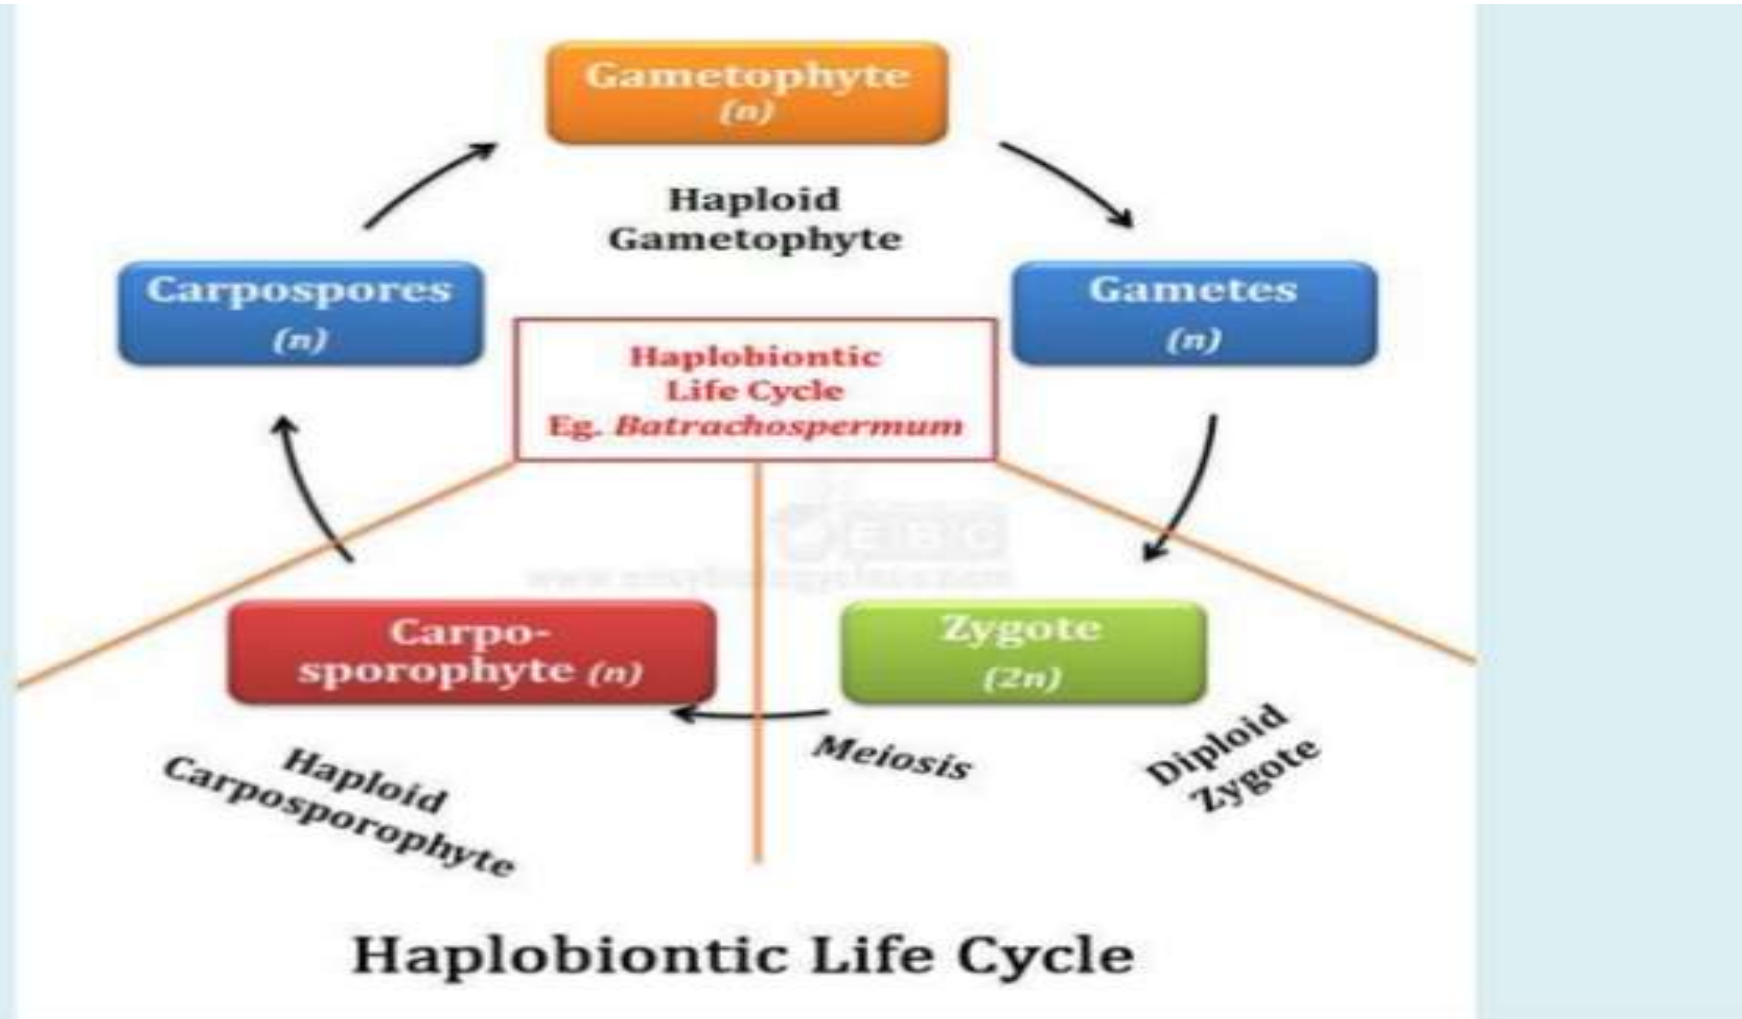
Gametophyte
(n)

Haploid
Gametophyte

Carpospores
(n)

Gametes
(n)

Haplobiontic
Life Cycle
Eg. Batrachospermum

EBC
www.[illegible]

Carposporophyte (n)

Zygote
(2n)

Meiosis

Haploid
Carposporophyte

Diploid
Zygote

Haplobiontic Life Cycle